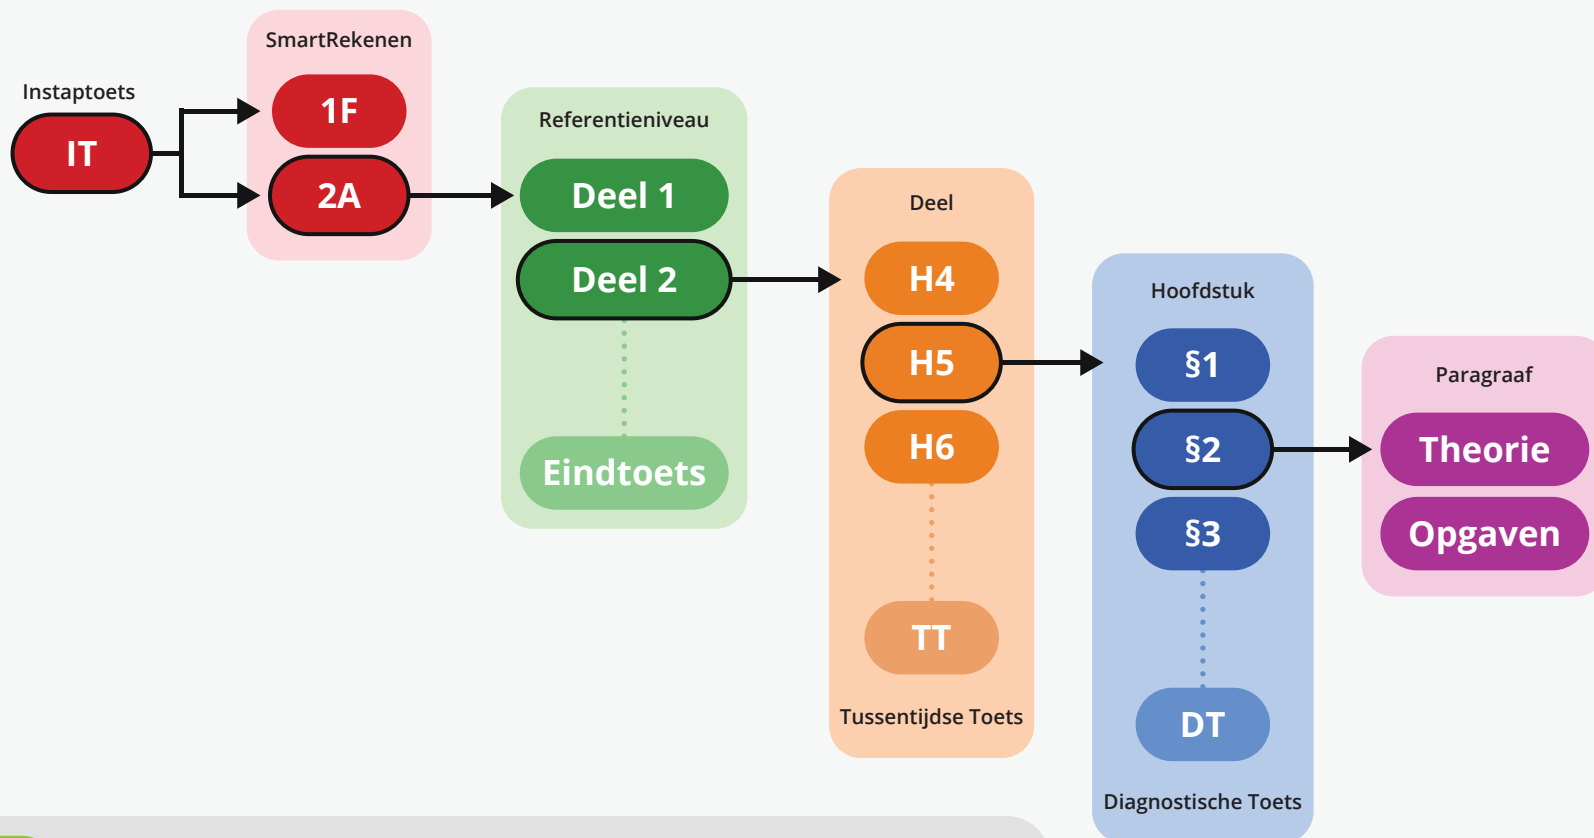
Instaptoets

IT

SmartRekenen

1F

2A

Referentieniveau

Deel 1

Deel 2

Eindtoets

Deel

H4

H5

H6

TT

Tussentijdse Toets

Hoofdstuk

§1

§2

§3

DT

Diagnostische Toets

Paragraaf

Theorie

Opgaven